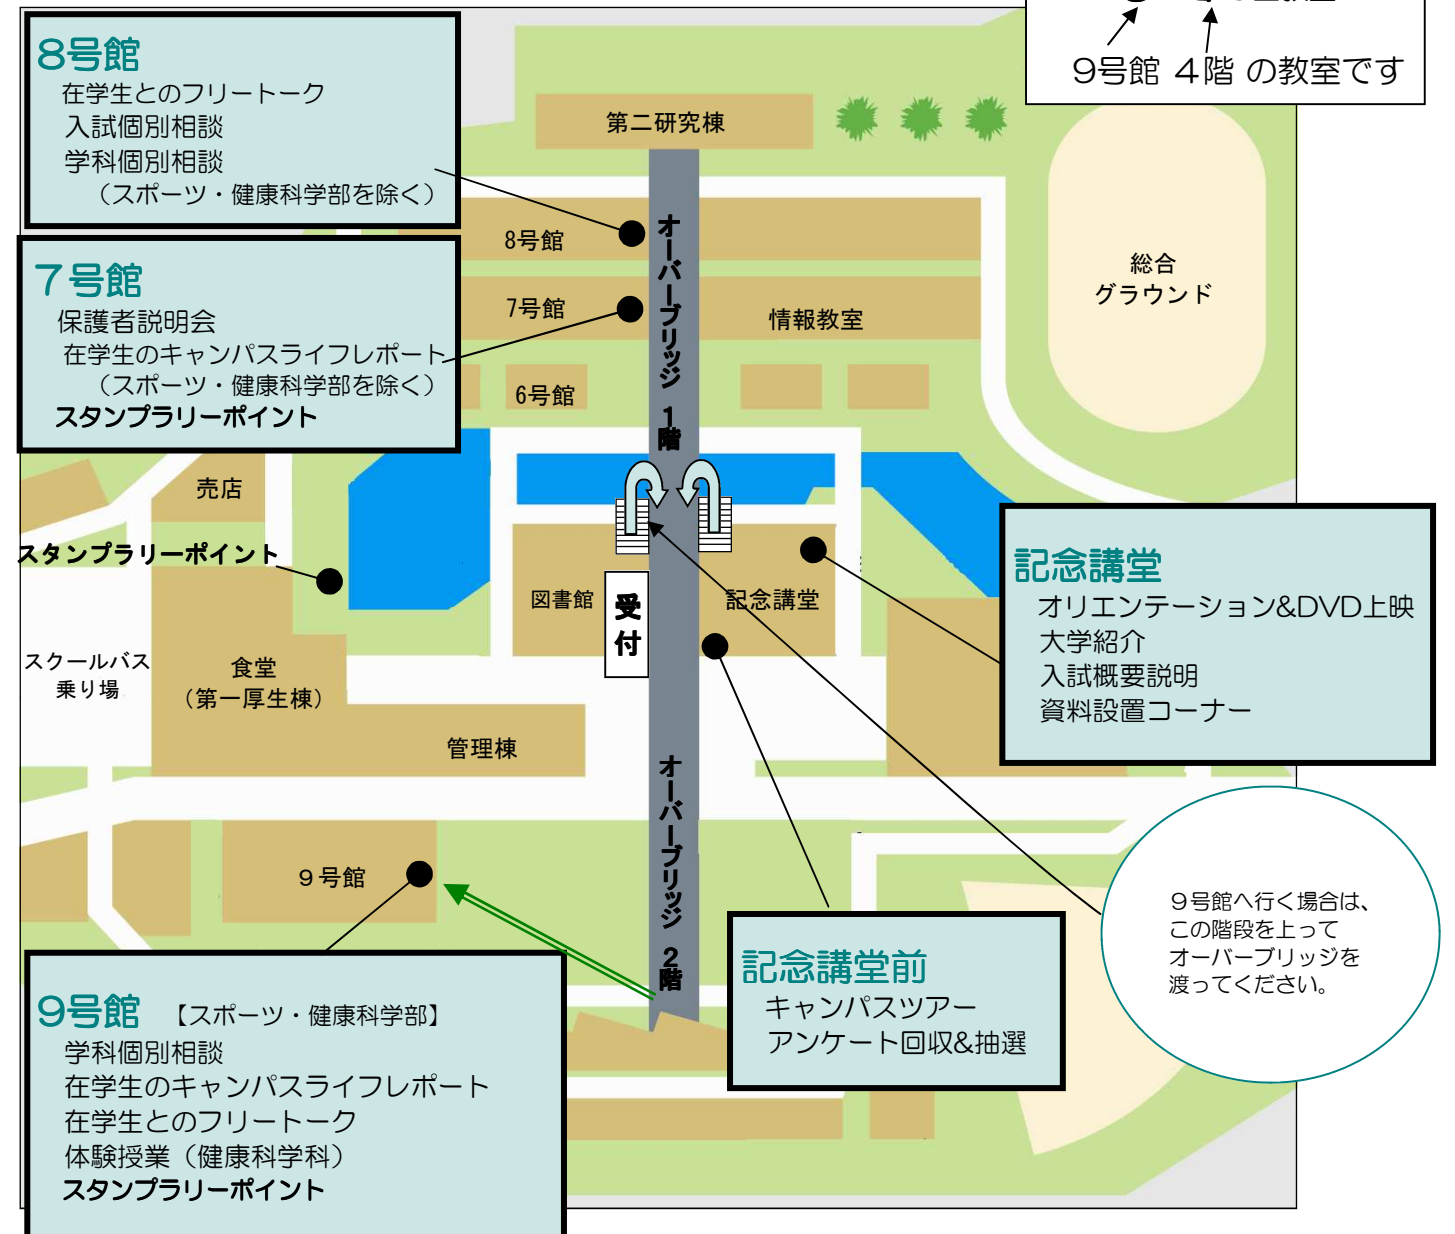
8号館
在学生とのフリートーク
入試個別相談
学科個別相談
（スポーツ・健康科学部を除く）

9号館 4階 の教室です

第二研究棟

8号館

7号館
保護者説明会
在学生のキャンパスライフレポート
（スポーツ・健康科学部を除く）
スタンププラリーポイント

8号館
7号館
情報教室
6号館

総合
グラウンド

オーバーブリッジ 1階

売店

スタンププラリーポイント

図書館
受付
記念講堂

記念講堂
オリエンテーション&DVD上映
大学紹介
入試概要説明
資料設置コーナー

スクールバス
乗り場

食堂
（第一厚生棟）

管理棟

オーバーブリッジ 2階

9号館

9号館へ行く場合は、この階段を上ってオーバーブリッジを渡ってください。

9号館 【スポーツ・健康科学部】
学科個別相談
在学生のキャンパスライフレポート
在学生とのフリートーク
体験授業（健康科学科）
スタンププラリーポイント

記念講堂前
キャンパスツアー
アンケート回収&抽選